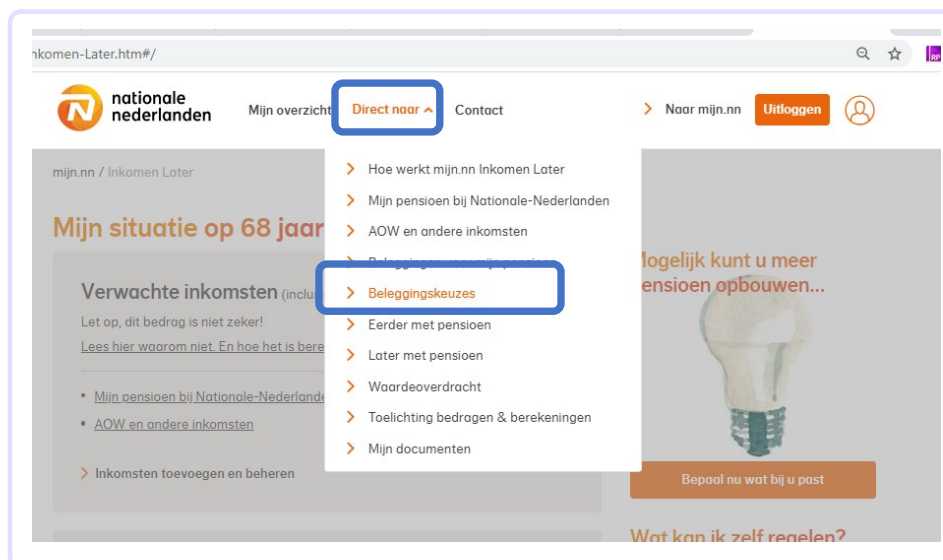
nkomen-Later.htm#/

nationale nederlanden

Mijn overzicht

Direct naar

Contact

Naar mijn.nn

Uitloggen

mijn.nn / Inkomen Later

Mijn situatie op 68 jaar

Verwachte inkomsten (inclu

Let op, dit bedrag is niet zeker!

Lees hier waarom niet. En hoe het is bere

Mijn pensioen bij Nationale-Nederlande

AOW en andere inkomsten

Inkomsten toevoegen en beheren

Hoe werkt mijn.nn Inkomen Later

Mijn pensioen bij Nationale-Nederlanden

AOW en andere inkomsten

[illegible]

Beleggingskeuzes

Eerder met pensioen

Later met pensioen

Waardeoverdracht

Toelichting bedragen & berekeningen

Mijn documenten

Mogelijk kunt u meer pensioen opbouwen...

Bepaal nu wat bij u past

Wat kan ik zelf regelen?